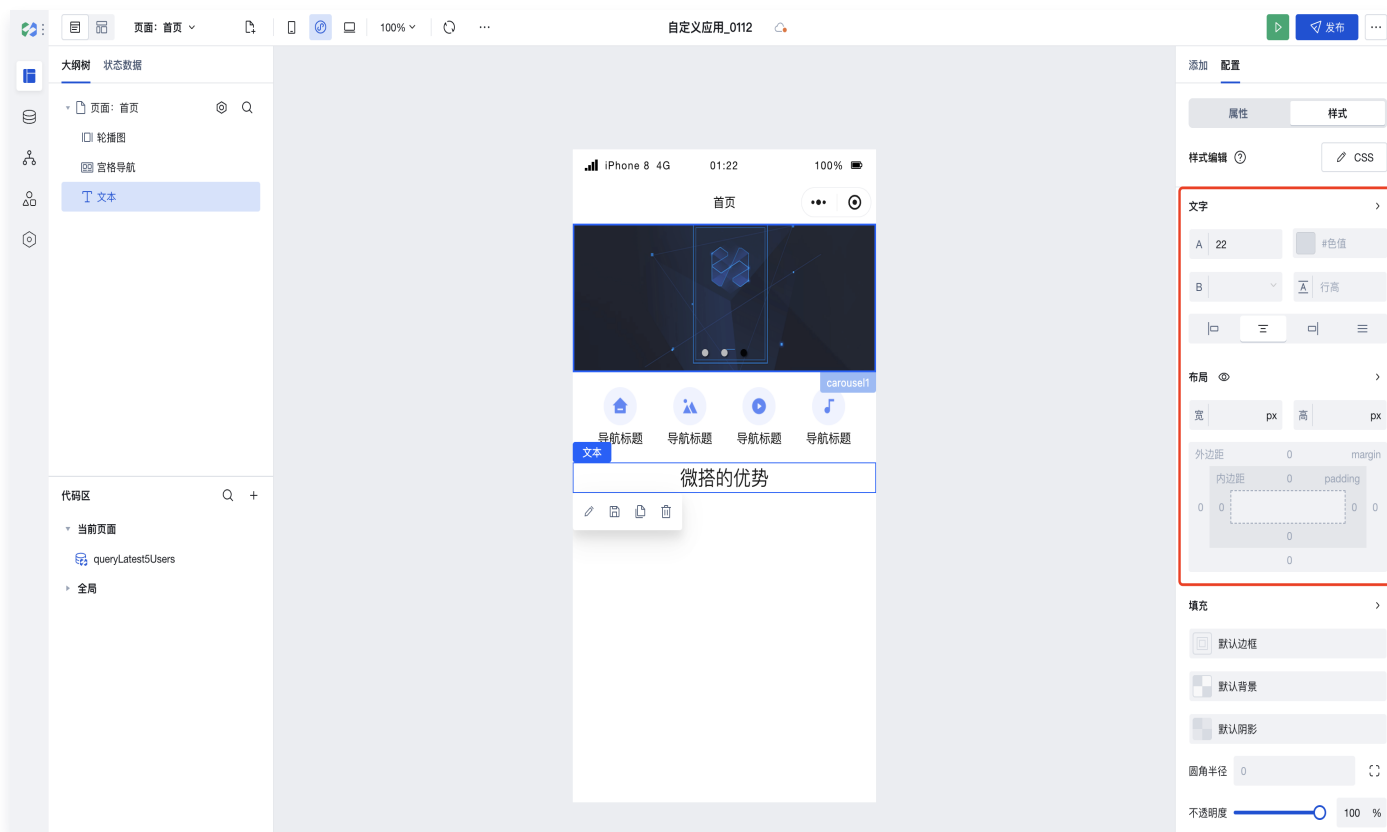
页面：首页
100%
自定义应用_0112
发布
大纲树 状态数据
页面：首页
轮播图
宫格导航
文本
代码区
当前页面
queryLatest5Users
全局
iPhone 8 4G 01:22 100%
首页
carousel1
导航标题 导航标题 导航标题 导航标题
文本
微搭的优势
添加 配置
属性 样式
样式编辑
CSS
文字
A 22
#色值
B
行高
布局
宽 px
高 px
外边距 0 margin
内边距 0 padding
0 0 0 0
0
0
填充
默认边框
默认背景
默认阴影
圆角半径 0
不透明度 100 %